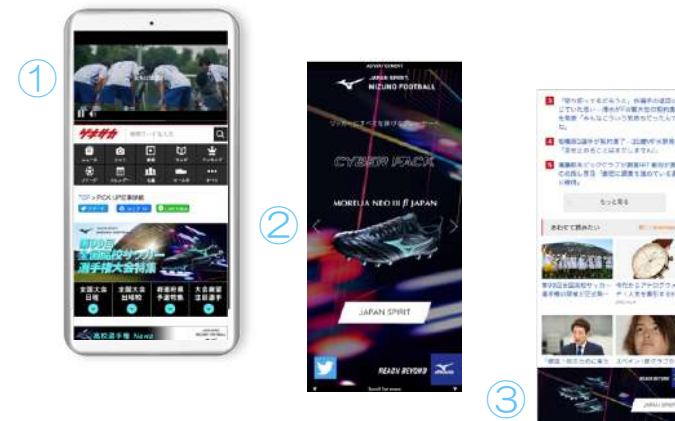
①

ゲキサカ

第99回 全国高校サッカー選手権大会特集

全国大会日程
全国大会出場校
都道府県予選情報
大会展望注目選手

高校選手権 News

②

ADVERTISEMENT

JAPAN SPIRIT MIZUNO FOOTBALL

CYBER PACK

MORELIA NEO III β JAPAN

JAPAN SPIRIT

REACH BEYOND

Scroll for more

③

4
5

もっと見る

あわせて読みたい

REACH BEYOND

JAPAN SPIRIT